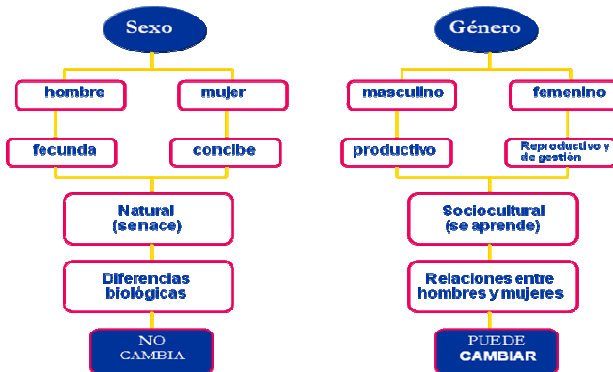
Sexo

hombre

mujer

fecunda

concibe

Natural (senace)

Diferencias biológicas

NO CAMBIA

Género

masculino

femenino

productivo

Reproductivo y de gestión

Sociocultural (se aprende)

Relaciones entre hombres y mujeres

PUEDE CAMBIAR